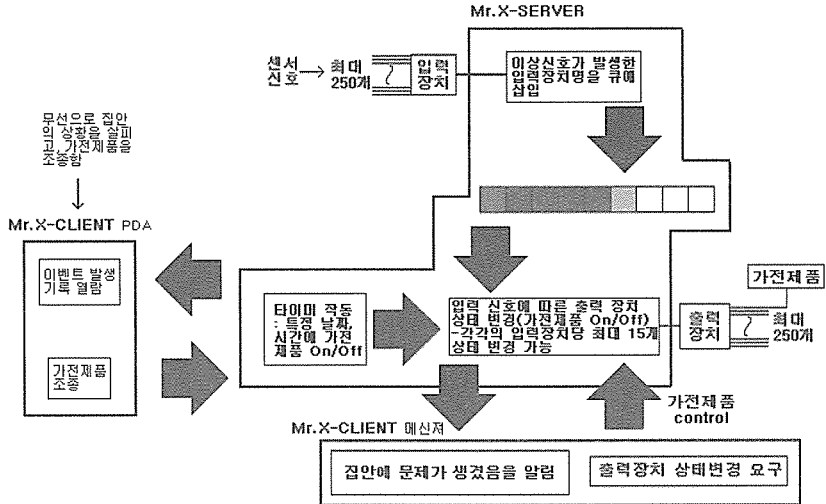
Mr.X-SERVER

센서 신호 → 최대 250개

입력 장치

이상신호가 발생한 입력장치명을 큐에 삽입

무선으로 집안의 상황을 살피고, 가전제품을 조종함

Mr.X-CLIENT PDA

이벤트 발생 기록 열람

가전제품 조종

타이머 작동 : 특정 날짜, 시간에 가전 제품 On/Off

입력 신호에 따른 출력 장치 상태 변경(가전제품 On/Off) -각각의 입력장치당 최대 15개 상태 변경 가능

가전제품

출력 장치

최대 250개

가전제품 control

Mr.X-CLIENT 메신저

집안에 문제가 생겼음을 알림

출력장치 상태변경 요구